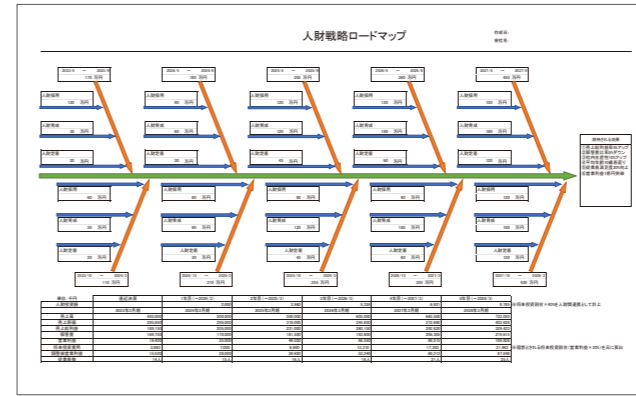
人財戦略ロードマップ

作成日：
作成者：

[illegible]

人財採用 100 万円
人財育成 30 万円
人財定着 10 万円

人財採用 80 万円
人財育成 30 万円
人財定着 10 万円

人財採用 100 万円
人財育成 30 万円
人財定着 10 万円

人財採用 100 万円
人財育成 30 万円
人財定着 10 万円

人財採用 100 万円
人財育成 30 万円
人財定着 10 万円

期待される効果
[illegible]

人財採用 80 万円
人財育成 30 万円
人財定着 20 万円

人財採用 100 万円
人財育成 30 万円
人財定着 20 万円

人財採用 120 万円
人財育成 30 万円
人財定着 20 万円

人財採用 100 万円
人財育成 30 万円
人財定着 20 万円

人財採用 100 万円
人財育成 30 万円
人財定着 20 万円

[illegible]

| 単位：千円 | 現状実績 | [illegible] | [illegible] | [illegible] | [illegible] | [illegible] |
|---|---|---|---|---|---|---|
| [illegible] | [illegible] | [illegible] | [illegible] | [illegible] | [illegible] | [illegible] |
| 売上高 | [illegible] | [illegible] | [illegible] | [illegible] | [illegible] | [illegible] |
| 売上原価 | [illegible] | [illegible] | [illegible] | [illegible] | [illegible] | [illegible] |
| 売上総利益 | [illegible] | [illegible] | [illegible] | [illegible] | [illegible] | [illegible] |
| 販管費 | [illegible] | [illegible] | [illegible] | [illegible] | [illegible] | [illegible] |
| 営業利益 | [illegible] | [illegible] | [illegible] | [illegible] | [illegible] | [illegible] |
| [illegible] | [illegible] | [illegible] | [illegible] | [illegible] | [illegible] | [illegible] |
| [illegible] | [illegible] | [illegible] | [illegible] | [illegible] | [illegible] | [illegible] |
| 営業利益 | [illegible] | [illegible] | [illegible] | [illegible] | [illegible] | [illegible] |